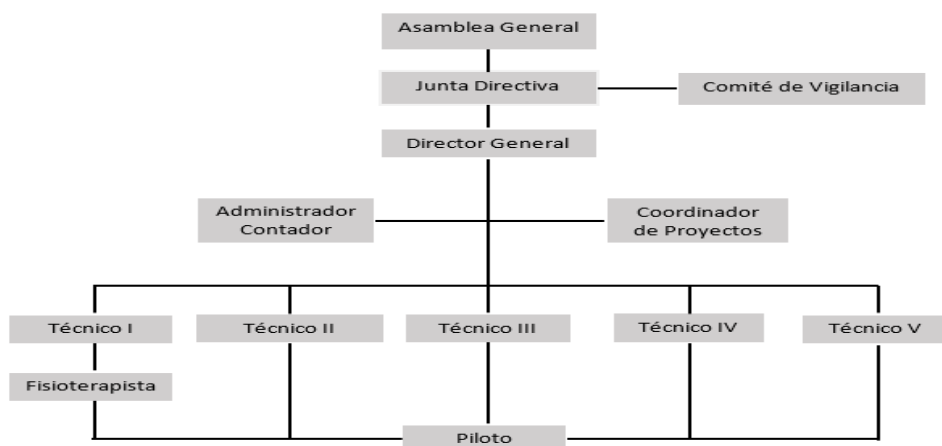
Asamblea General

Junta Directiva

Comité de Vigilancia

Director General

Administrador Contador

Coordinador de Proyectos

Técnico I

Técnico II

Técnico III

Técnico IV

Técnico V

Fisioterapista

Piloto